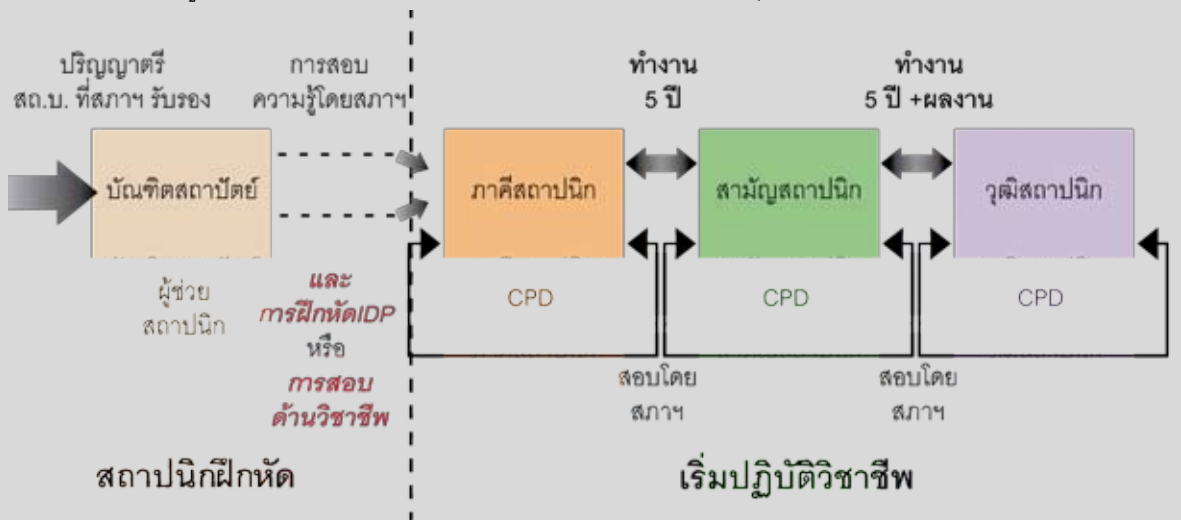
ปริญญาตรี สถ.บ. ที่สภาฯ รับรอง

การสอบ ความรู้โดยสภาฯ

ทำงาน 5 ปี

ทำงาน 5 ปี +ผลงาน

บัณฑิตสถาปัตย์

ภาคีสถาปนิก

สามัญสถาปนิก

วุฒิสถาปนิก

ผู้ช่วย สถาปนิก

และ การฝึกหัดIDP หรือ การสอบ ด้านวิชาชีพ

CPD

CPD

CPD

สอบโดย สภาฯ

สอบโดย สภาฯ

สถาปนิกฝึกหัด

เริ่มปฏิบัติวิชาชีพ